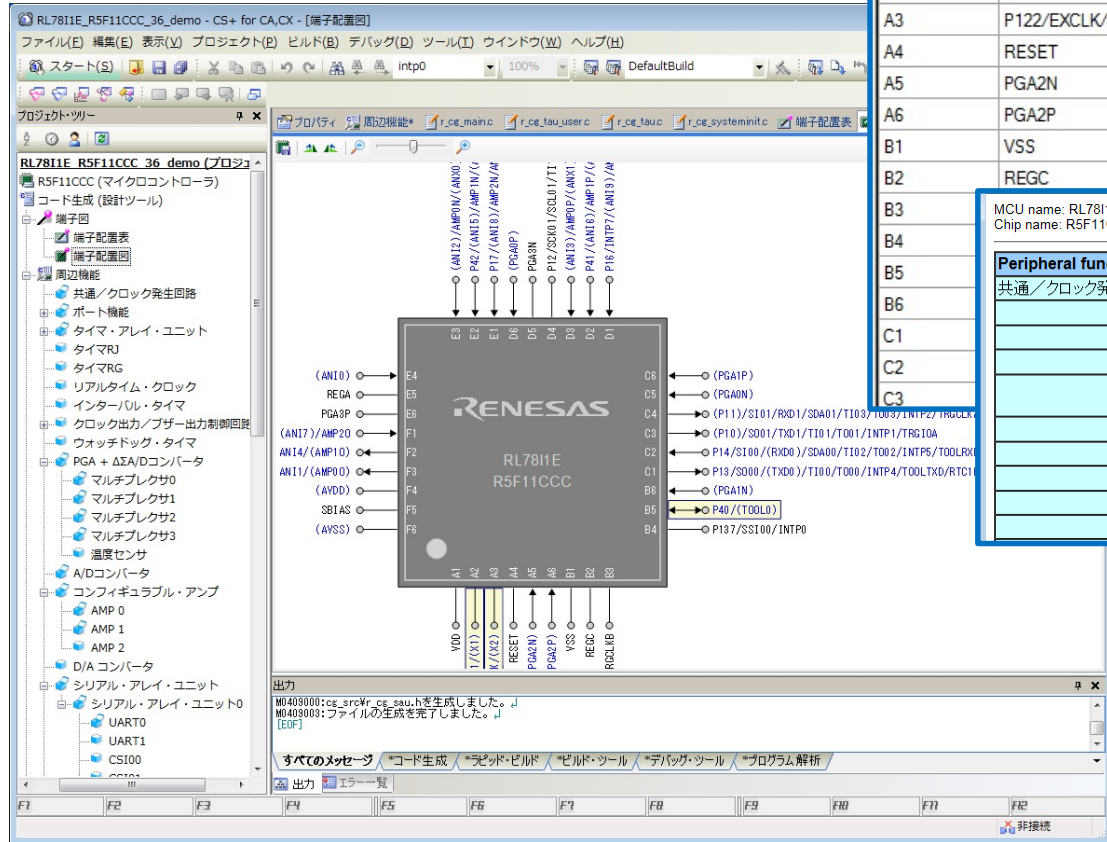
RL78I1E_R5F11CCC_36_demo - CS+ for CA,CX - [端子配置図]

ファイル(F) 編集(E) 表示(V) プロジェクト(P) ビルド(B) デバッグ(D) ツール(T) ウインドウ(W) ヘルプ(H)

スタート(S) intp0 100% DefaultBuild

プロジェクト・ツリー

RL78I1E_R5F11CCC_36_demo (プロジェ
R5F11CCC (マイクロコントローラ)
コード生成 (設計ツール)
端子図
端子配置表
端子配置図
周辺機能
共通／クロック発生回路
ポート機能
タイマ・アレイ・ユニット
タイマRJ
タイマRG
リアルタイム・クロック
インターバル・タイマ
クロック出力／ブザー出力制御回路
ウォッチドッグ・タイマ
PGA + ΔΣA/Dコンバータ
マルチプレクサ0
マルチプレクサ1
マルチプレクサ2
マルチプレクサ3
温度センサ
A/Dコンバータ
コンフィギュラブル・アンプ
AMP 0
AMP 1
AMP 2
D/A コンバータ
シリアル・アレイ・ユニット
シリアル・アレイ・ユニット0
UART0
UART1
CSI00
CSI01

プロパティ 周辺機能* r_cg_main.c r_cg_tau_user.c r_cg_tau.c r_cg_systeminit.c 端子配置表

(ANI2)/AMP0N/(ANX0
P42/(ANI5)/AMP1N/(
P17/(ANI8)/AMP2N/AN
(PGA0P)
PGA3N
P12/SCK01/SCL01/TI1
(ANI3)/AMP0P/(ANX1
P41/(ANI6)/AMP1P/(
P16/INTP7/(ANI9)/AN

E3 E2 E1 D6 D5 D4 D3 D2 D1

(ANI0) E4
REGA E5
PGA3P E6
(ANI7)/AMP2O F1
ANI4/(AMP1O) F2
ANI1/(AMP0O) F3
(AVDD) F4
SBIAS F5
(AVSS) F6

RENESAS
RL78I1E
R5F11CCC

C6 (PGA1P)
C5 (PGA0N)
C4 (P11)/SI01/RXD1/SDA01/TI03/TO03/INTP2/TRGCLK
C3 (P10)/SO01/TXD1/TI01/TO01/INTP1/TRGIOA
C2 (P14/SI00/(RXD0)/SDA00/TI02/TO02/INTP5/TOOLRXD
C1 P13/SO00/(TXD0)/TI00/TO00/INTP4/TOOLTXD/RTC1
B6 (PGA1N)
B5 P40/(TOOL0)
B4 P137/SSI00/INTP0

A1 A2 A3 A4 A5 A6 B1 B2 B3

VDD
1/(X1)
K/(X2)
RESET
(PGA2N)
(PGA2P)
VSS
REGC
REGCLKB

出力
M0409000:cg_src¥r_cg_sau.hを生成しました。
M0409003:ファイルの生成を完了しました。
[EOF]

すべてのメッセージ *コード生成 *ラピッド・ビルド *ビルド・ツール *デバッグ・ツール *プログラム解析

出力 エラー一覧

F1 F2 F3 F4 F5 F6 F7 F8 F9 F10 F11 F12
非接続

| A3 | P122/EXCLK/ |
|---|---|
| A4 | RESET |
| A5 | PGA2N |
| A6 | PGA2P |
| B1 | VSS |
| B2 | REGC |
| B3 | |
| B4 | |
| B5 | |
| B6 | |
| C1 | |
| C2 | |
| C3 | |

MCU name: RL78I1
Chip name: R5F11C

Peripheral func
共通／クロック発